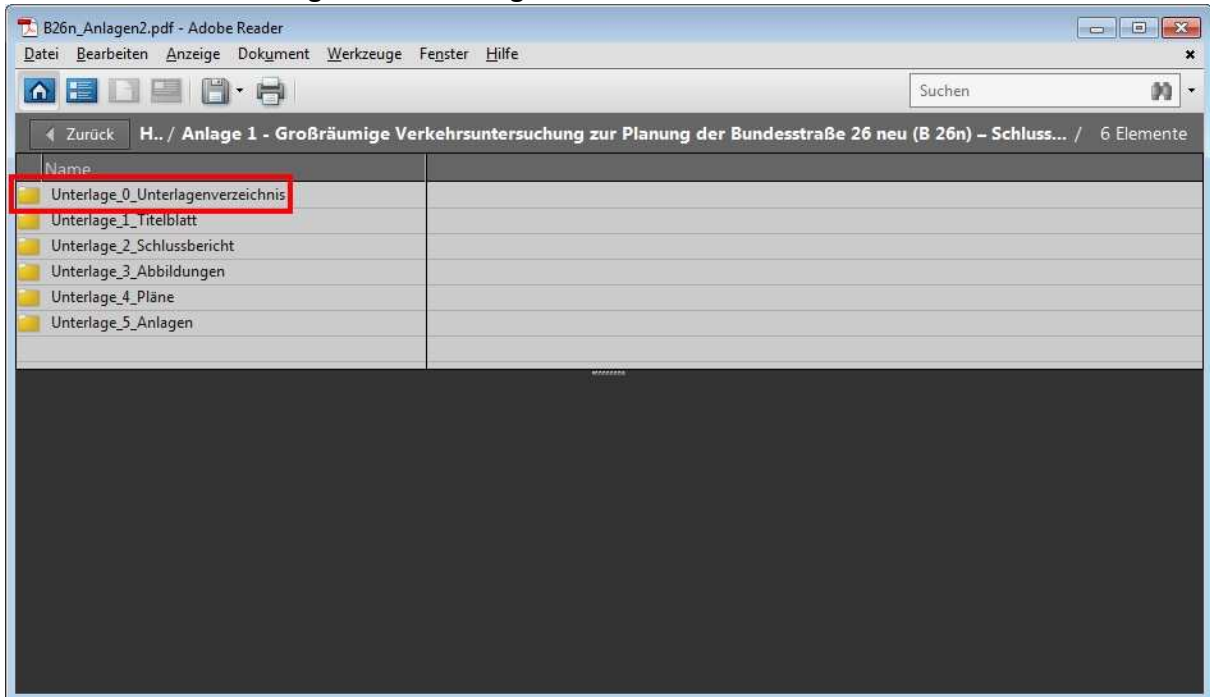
B26n_Anlagen2.pdf - Adobe Reader

Datei Bearbeiten Anzeige Dokument Werkzeuge Fenster Hilfe

Suchen

Zurück H.. / Anlage 1 - Großräumige Verkehrsuntersuchung zur Planung der Bundesstraße 26 neu (B 26n) – Schluss... / 6 Elemente

Name

Unterlage_0_Unterlagenverzeichnis
Unterlage_1_Titelblatt
Unterlage_2_Schlussbericht
Unterlage_3_Abbildungen
Unterlage_4_Pläne
Unterlage_5_Anlagen